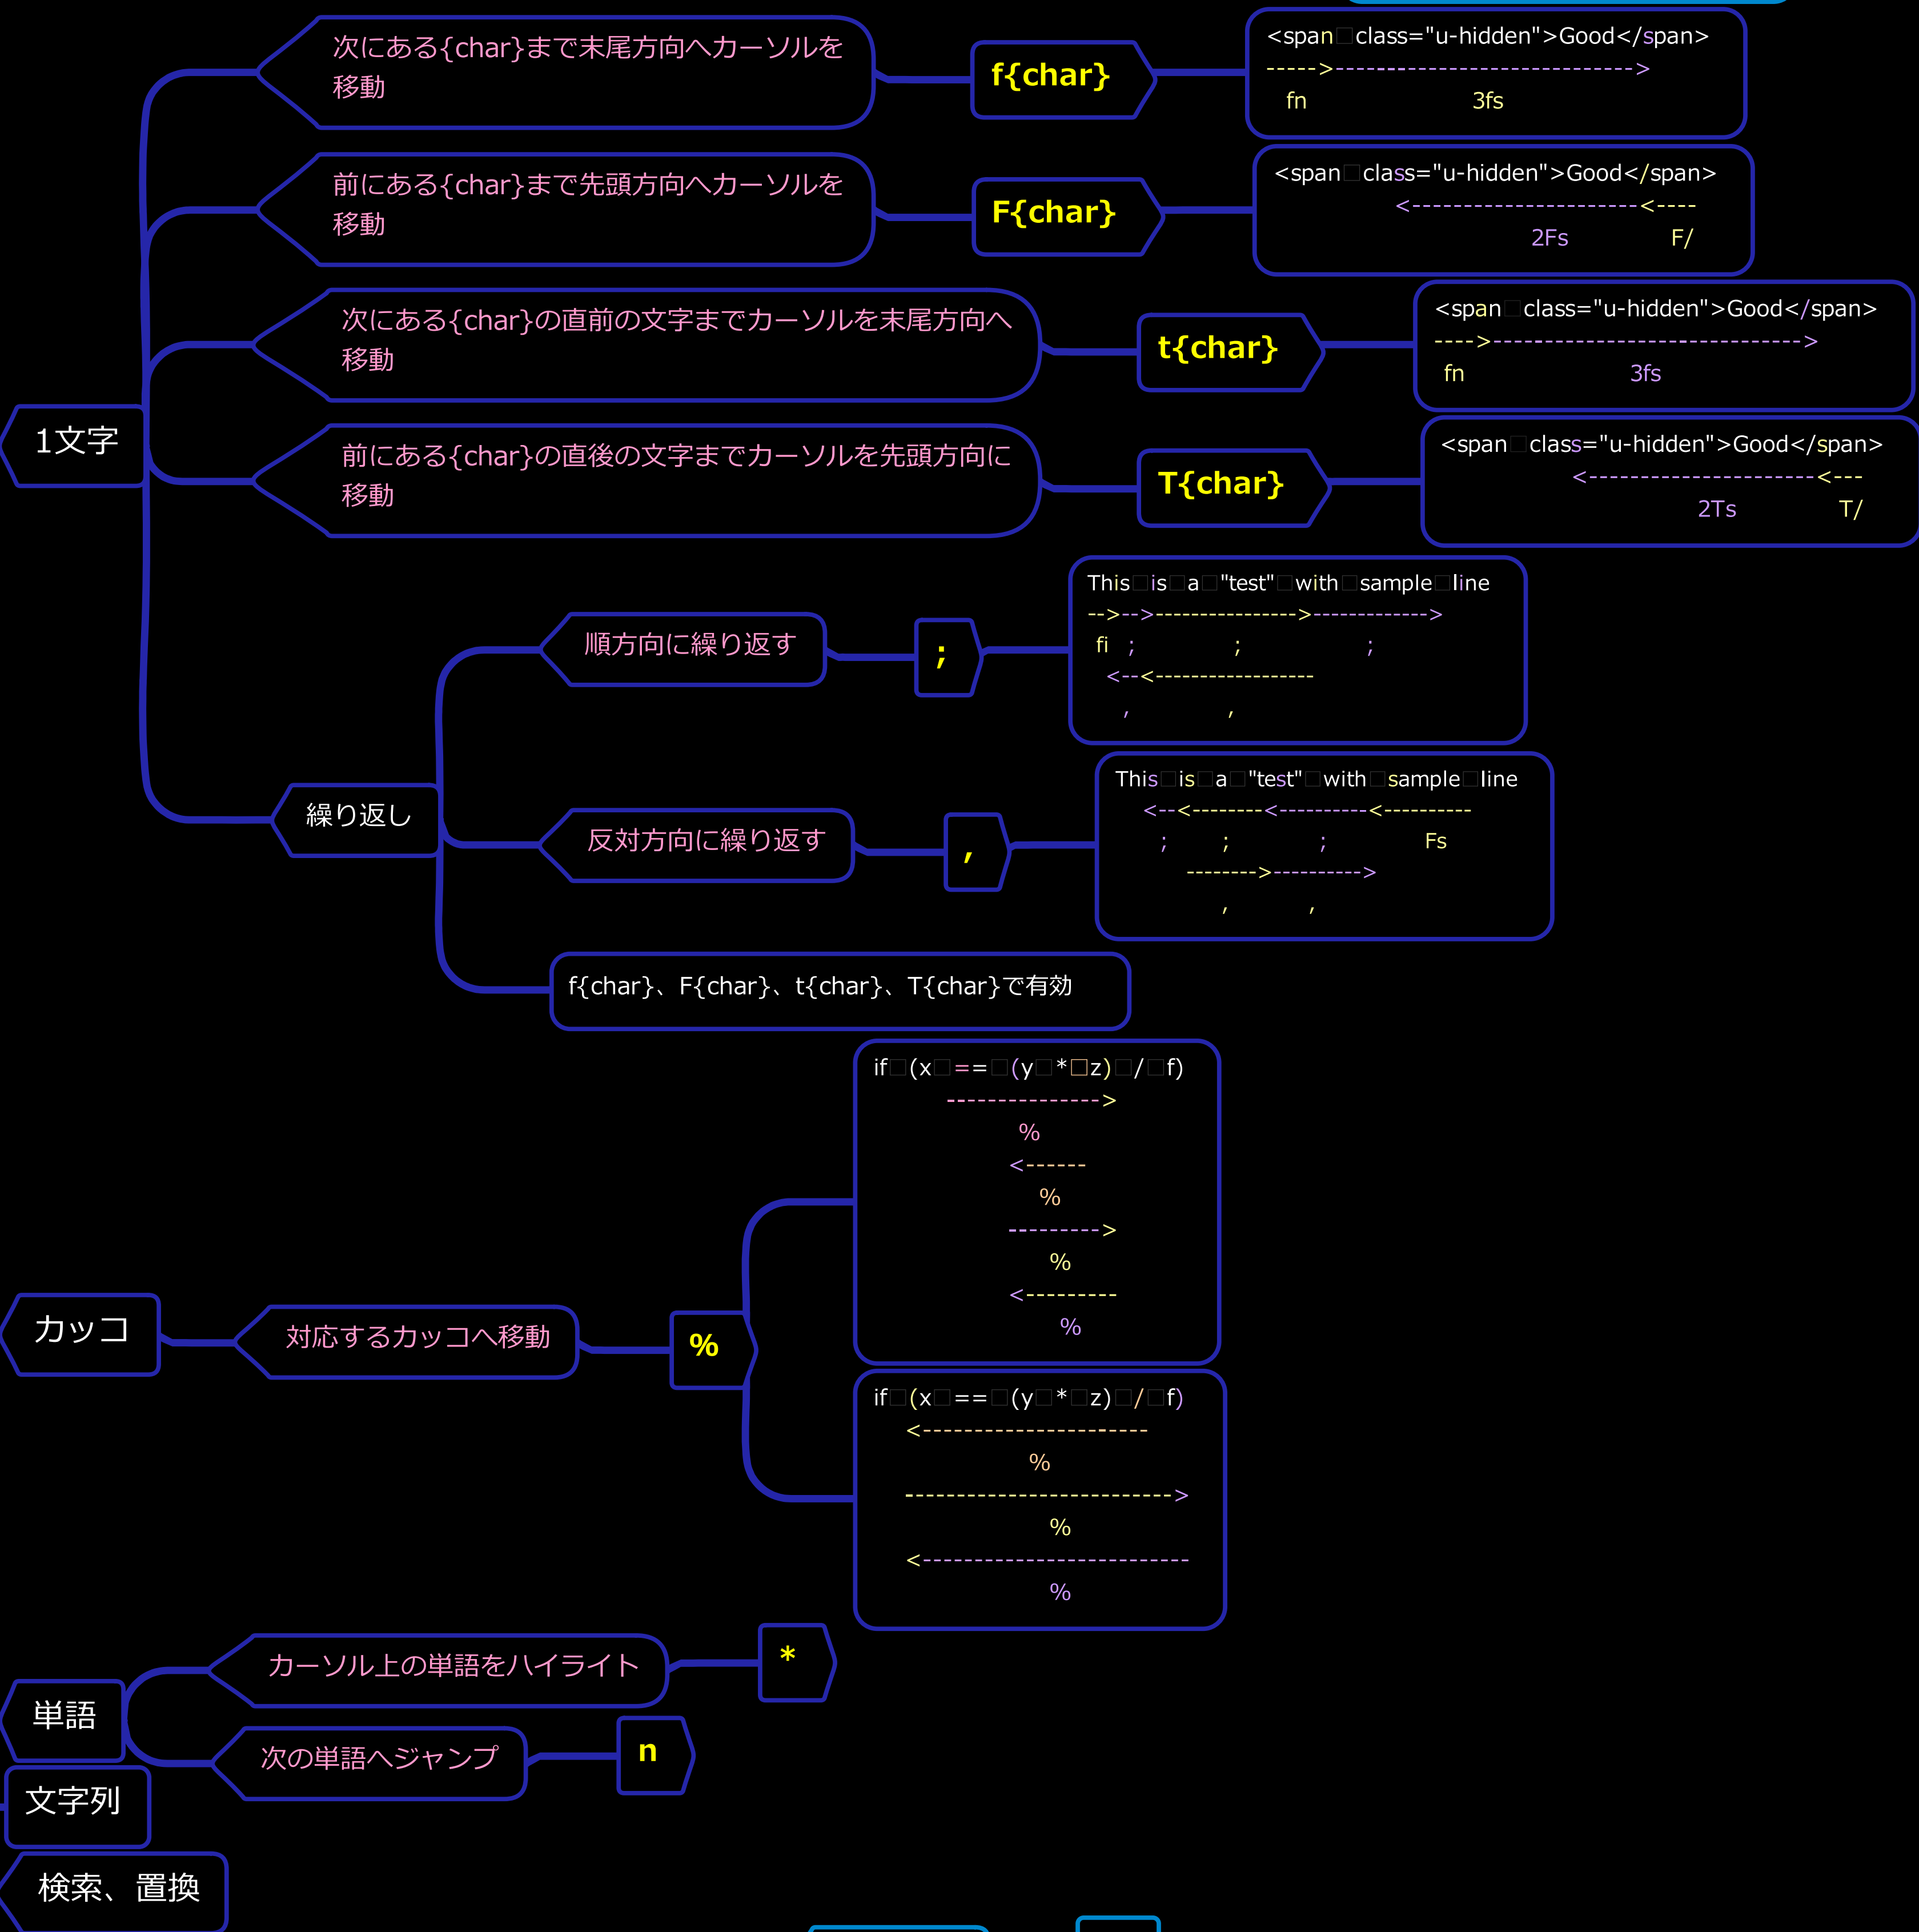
1文字

次にある{char}まで末尾方向へカーソルを移動

f{char}

<span□class="u-hidden">Good</span>
----->------------------------------>
fn 3fs

前にある{char}まで先頭方向へカーソルを移動

F{char}

<span□class="u-hidden">Good</span>
<-----------------------<----
2Fs F/

次にある{char}の直前の文字までカーソルを末尾方向へ移動

t{char}

<span□class="u-hidden">Good</span>
---->------------------------------>
fn 3fs

前にある{char}の直後の文字までカーソルを先頭方向に移動

T{char}

<span□class="u-hidden">Good</span>
<-----------------------<---
2Ts T/

繰り返し

順方向に繰り返す

;

This□is□a□"test"□with□sample□line
-->-->---------------->------------->
fi ; ; ;
<--<------------------
, ,

反対方向に繰り返す

,

This□is□a□"test"□with□sample□line
<--<--------<----------<----------
; ; ; Fs
-------->---------->
, ,

f{char}、F{char}、t{char}、T{char}で有効

カッコ

対応するカッコへ移動

%

if□(x□==□(y□*□z)□/□f)
--------------->
%
<------
%
--------->
%
<---------
%

if□(x□==□(y□*□z)□/□f)
<----------------------
%
--------------------------->
%
<--------------------------
%

単語

カーソル上の単語をハイライト

*

次の単語へジャンプ

n

文字列

検索、置換